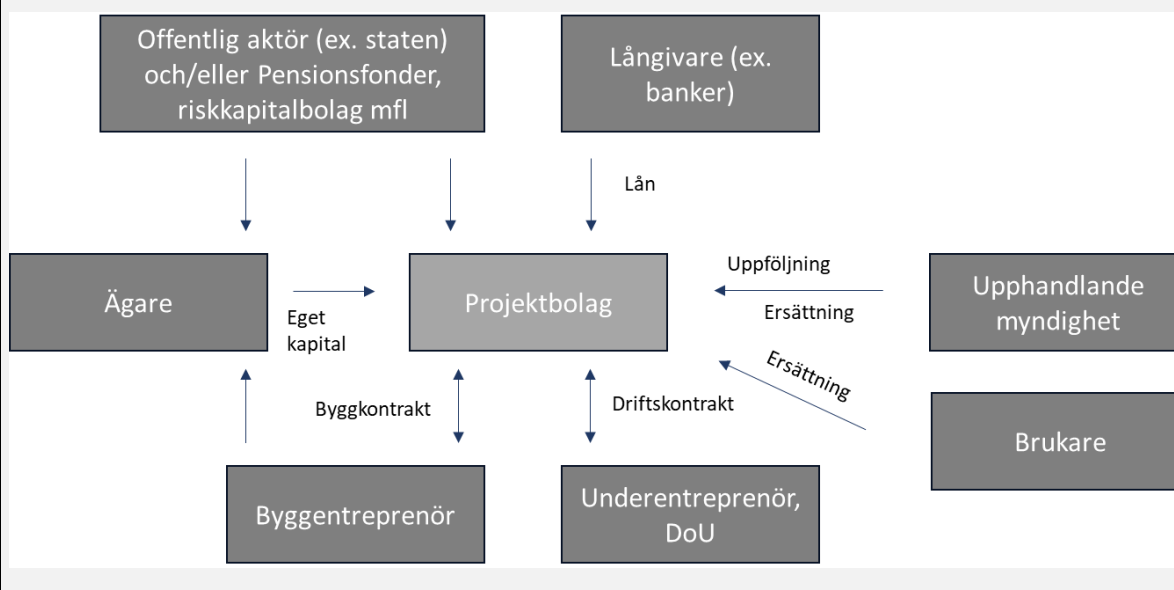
Offentlig aktör (ex. staten) och/eller Pensionsfonder, riskkapitalbolag mfl

Långivare (ex. banker)

Lån

Ägare

Eget kapital

Projektbolag

Uppföljning

Ersättning

Upphandlande myndighet

Ersättning

Byggkontrakt

Driftskontrakt

Brukare

Byggentreprenör

Underentreprenör, DoU